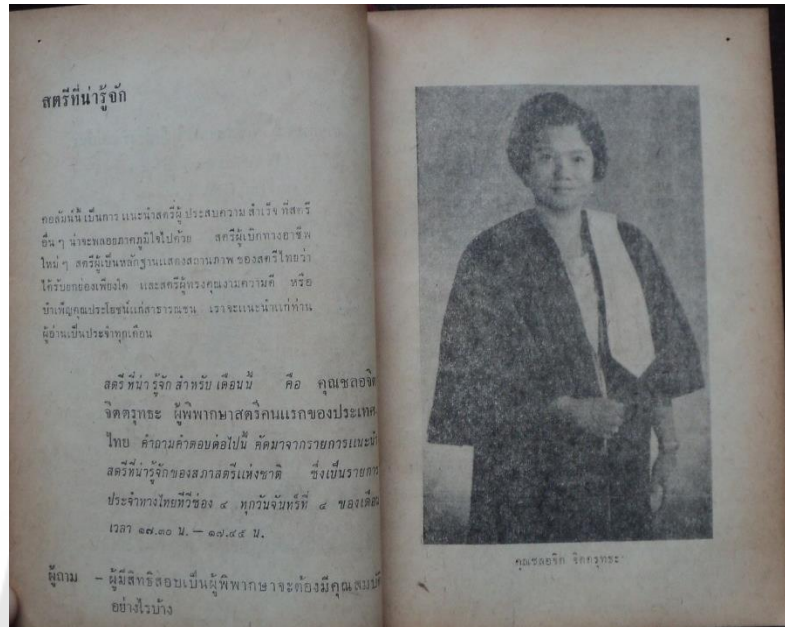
สตรีที่น่ารู้จัก

คอลัมน์นี้ เป็นการ แนะนำสตรีผู้ ประสบความ สำเร็จ ที่สตรีอื่น ๆ น่าจะพลอยภาคภูมิใจไปด้วย สตรีผู้เบิกทางอาชีพใหม่ ๆ สตรีผู้เป็นหลักฐานแสดงสถานภาพ ของสตรีไทยว่าได้รับยกย่องเพียงใด และสตรีผู้ทรงคุณงามความดี หรือบำเพ็ญคุณประโยชน์แก่สาธารณชน เราจะแนะนำแก่ท่านผู้อ่านเป็นประจำทุกเดือน

สตรีที่น่ารู้จัก สำหรับ เดือนนี้ คือ คุณชลอจิ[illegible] จิตตรุทธะ ผู้พิพากษาสตรีคนแรกของประเทศ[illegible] ไทย คำถามคำตอบต่อไปนี้ คัดมาจากรายการแนะนำ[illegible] สตรีที่น่ารู้จักของสภาสตรีแห่งชาติ ซึ่งเป็นรายการ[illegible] ประจำทางไทยทีวีช่อง ๔ ทุกวันจันทร์ที่ ๔ ของเดือน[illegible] เวลา ๑๗.๓๐ น. – ๑๗.๔๕ น.

ผู้ถาม – ผู้มีสิทธิสอบเป็นผู้พิพากษาจะต้องมีคุณสมบั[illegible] อย่างไรบ้าง

คุณชลอจิต จิตตรุทธะ